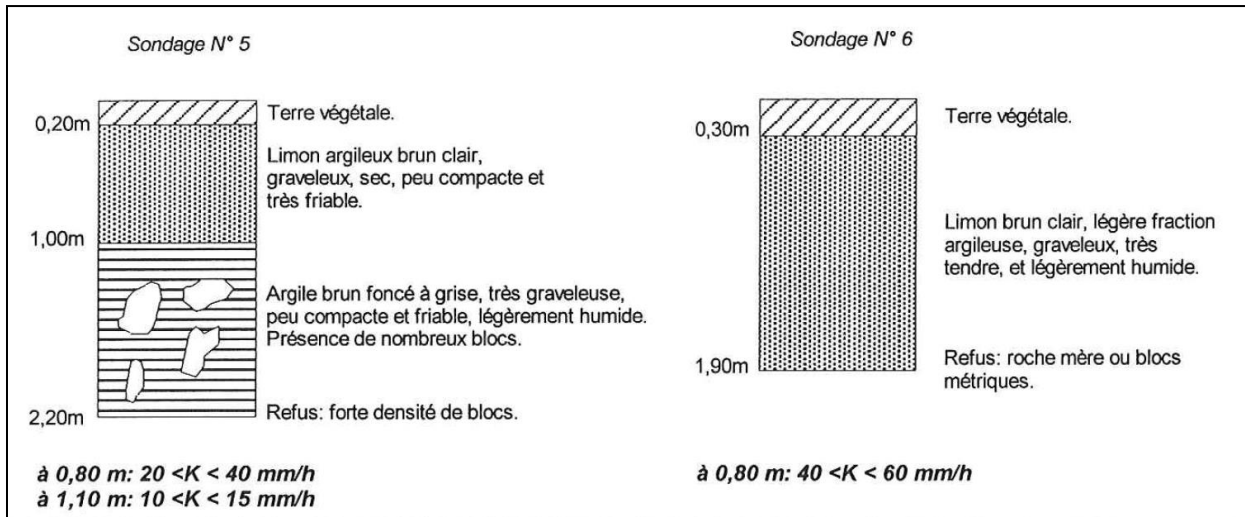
Sondage N° 5

0,20m
Terre végétale.

Limon argileux brun clair, graveleux, sec, peu compacte et très friable.

1,00m

Argile brun foncé à grise, très graveleuse, peu compacte et friable, légèrement humide. Présence de nombreux blocs.

2,20m
Refus: forte densité de blocs.

à 0,80 m: 20 <K < 40 mm/h
à 1,10 m: 10 <K < 15 mm/h

Sondage N° 6

0,30m
Terre végétale.

Limon brun clair, légère fraction argileuse, graveleux, très tendre, et légèrement humide.

1,90m
Refus: roche mère ou blocs métriques.

à 0,80 m: 40 <K < 60 mm/h